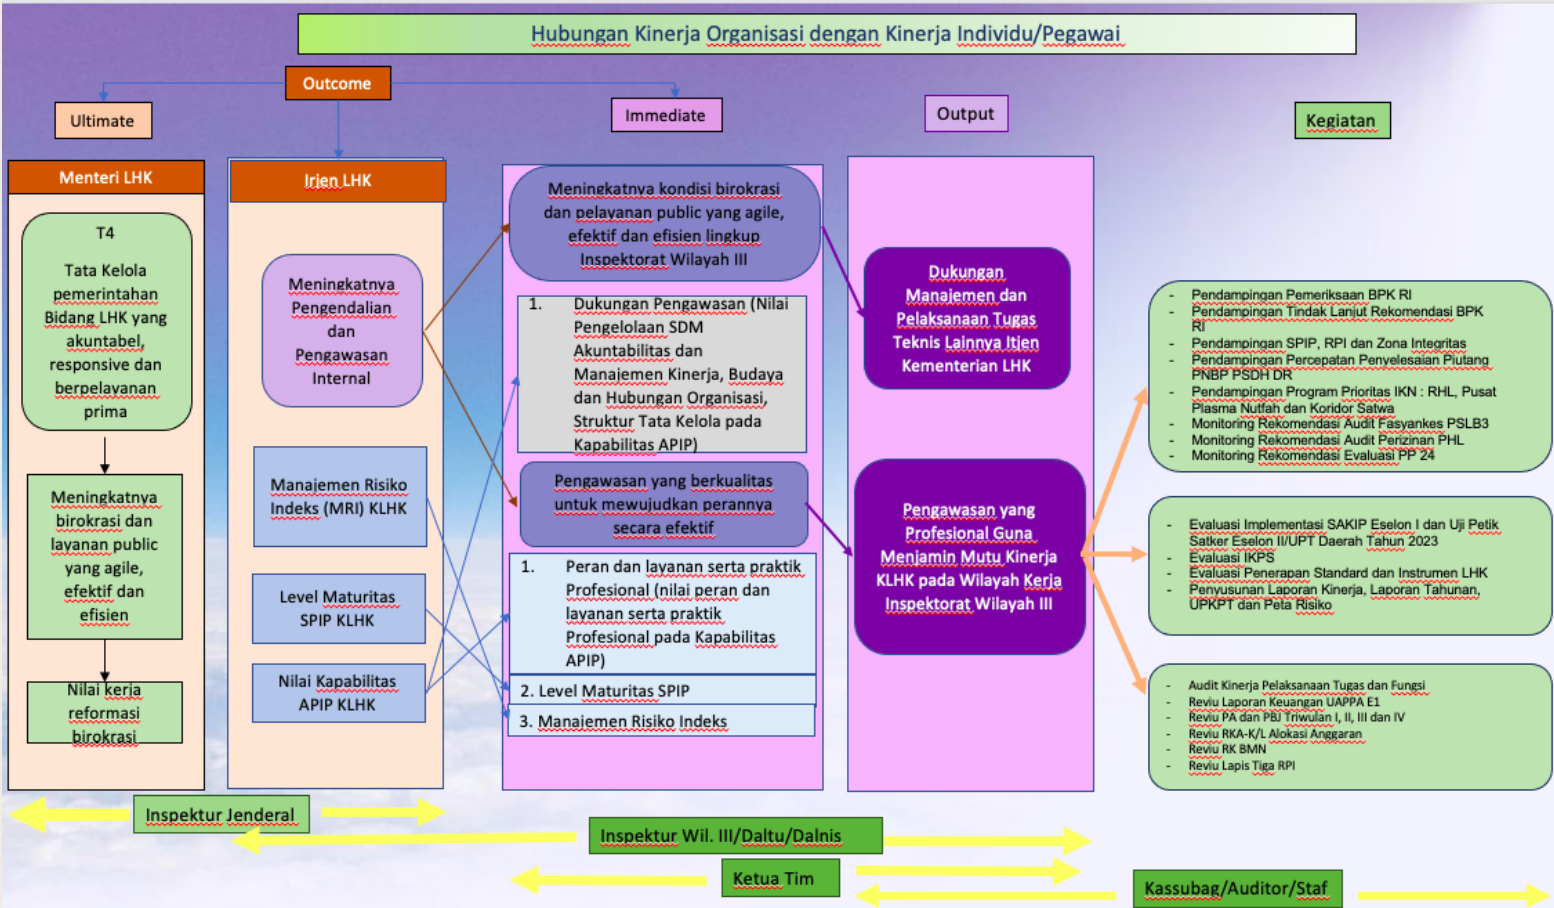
Hubungan Kinerja Organisasi dengan Kinerja Individu/Pegawai

Outcome

Ultimate

Immediate

Output

Kegiatan

Menteri LHK

T4

Tata Kelola pemerintahan Bidang LHK yang akuntabel, responsive dan berpelayanan prima

Meningkatnya birokrasi dan layanan public yang agile, efektif dan efisien

Nilai kerja reformasi birokrasi

Irjen LHK

Meningkatnya Pengendalian dan Pengawasan Internal

Manajemen Risiko Indeks (MRI) KLHK

Level Maturitas SPIP KLHK

Nilai Kapabilitas APIP KLHK

Meningkatnya kondisi birokrasi dan pelayanan public yang agile, efektif dan efisien lingkup Inspektorat Wilayah III

1. Dukungan Pengawasan (Nilai Pengelolaan SDM Akuntabilitas dan Manajemen Kinerja, Budaya dan Hubungan Organisasi, Struktur Tata Kelola pada Kapabilitas APIP)

Pengawasan yang berkualitas untuk mewujudkan perannya secara efektif

1. Peran dan layanan serta praktik Profesional (nilai peran dan layanan serta praktik Profesional pada Kapabilitas APIP)

2. Level Maturitas SPIP

3. Manajemen Risiko Indeks

Dukungan Manajemen dan Pelaksanaan Tugas Teknis Lainnya Itjen Kementerian LHK

Pengawasan yang Profesional Guna Menjamin Mutu Kinerja KLHK pada Wilayah Kerja Inspektorat Wilayah III

- Pendampingan Pemeriksaan BPK RI
- Pendampingan Tindak Lanjut Rekomendasi BPK RI
- Pendampingan SPIP, RPI dan Zona Integritas
- Pendampingan Percepatan Penyelesaian Piutang PNBP PSDH DR
- Pendampingan Program Prioritas IKN : RHL, Pusat Plasma Nutfah dan Koridor Satwa
- Monitoring Rekomendasi Audit Fasyankes PSLB3
- Monitoring Rekomendasi Audit Perizinan PHL
- Monitoring Rekomendasi Evaluasi PP 24

- Evaluasi Implementasi SAKIP Eselon I dan Uji Petik Satker Eselon II/UPT Daerah Tahun 2023
- Evaluasi IKPS
- Evaluasi Penerapan Standard dan Instrumen LHK
- Penyusunan Laporan Kinerja, Laporan Tahunan, UPKPT dan Peta Risiko

- Audit Kinerja Pelaksanaan Tugas dan Fungsi
- Reviu Laporan Keuangan UAPPA E1
- Reviu PA dan PBJ Triwulan I, II, III dan IV
- Reviu RKA-K/L Alokasi Anggaran
- Reviu RK BMN
- Reviu Lapis Tiga RPI

Inspektur Jenderal

Inspektur Wil. III/Daltu/Dalnis

Ketua Tim

Kassubag/Auditor/Staf